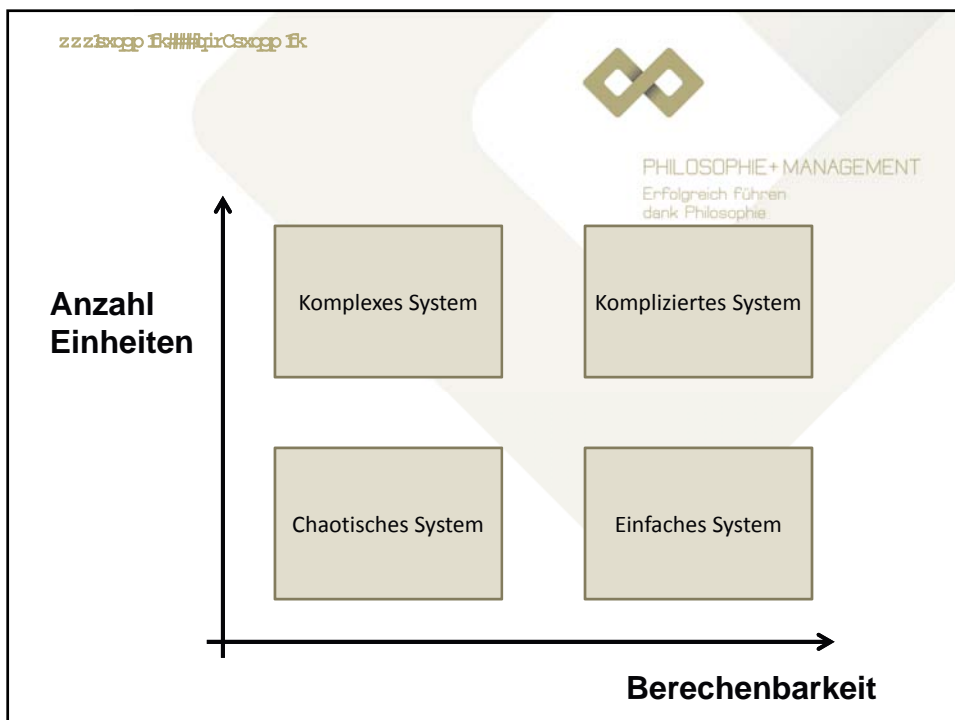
zzzlsxqpp1k####lqirCsxqpp1k

PHILOSOPHIE + MANAGEMENT
Erfolgreich führen
dank Philosophie

Anzahl Einheiten

Komplexes System

Kompliziertes System

Chaotisches System

Einfaches System

Berechenbarkeit